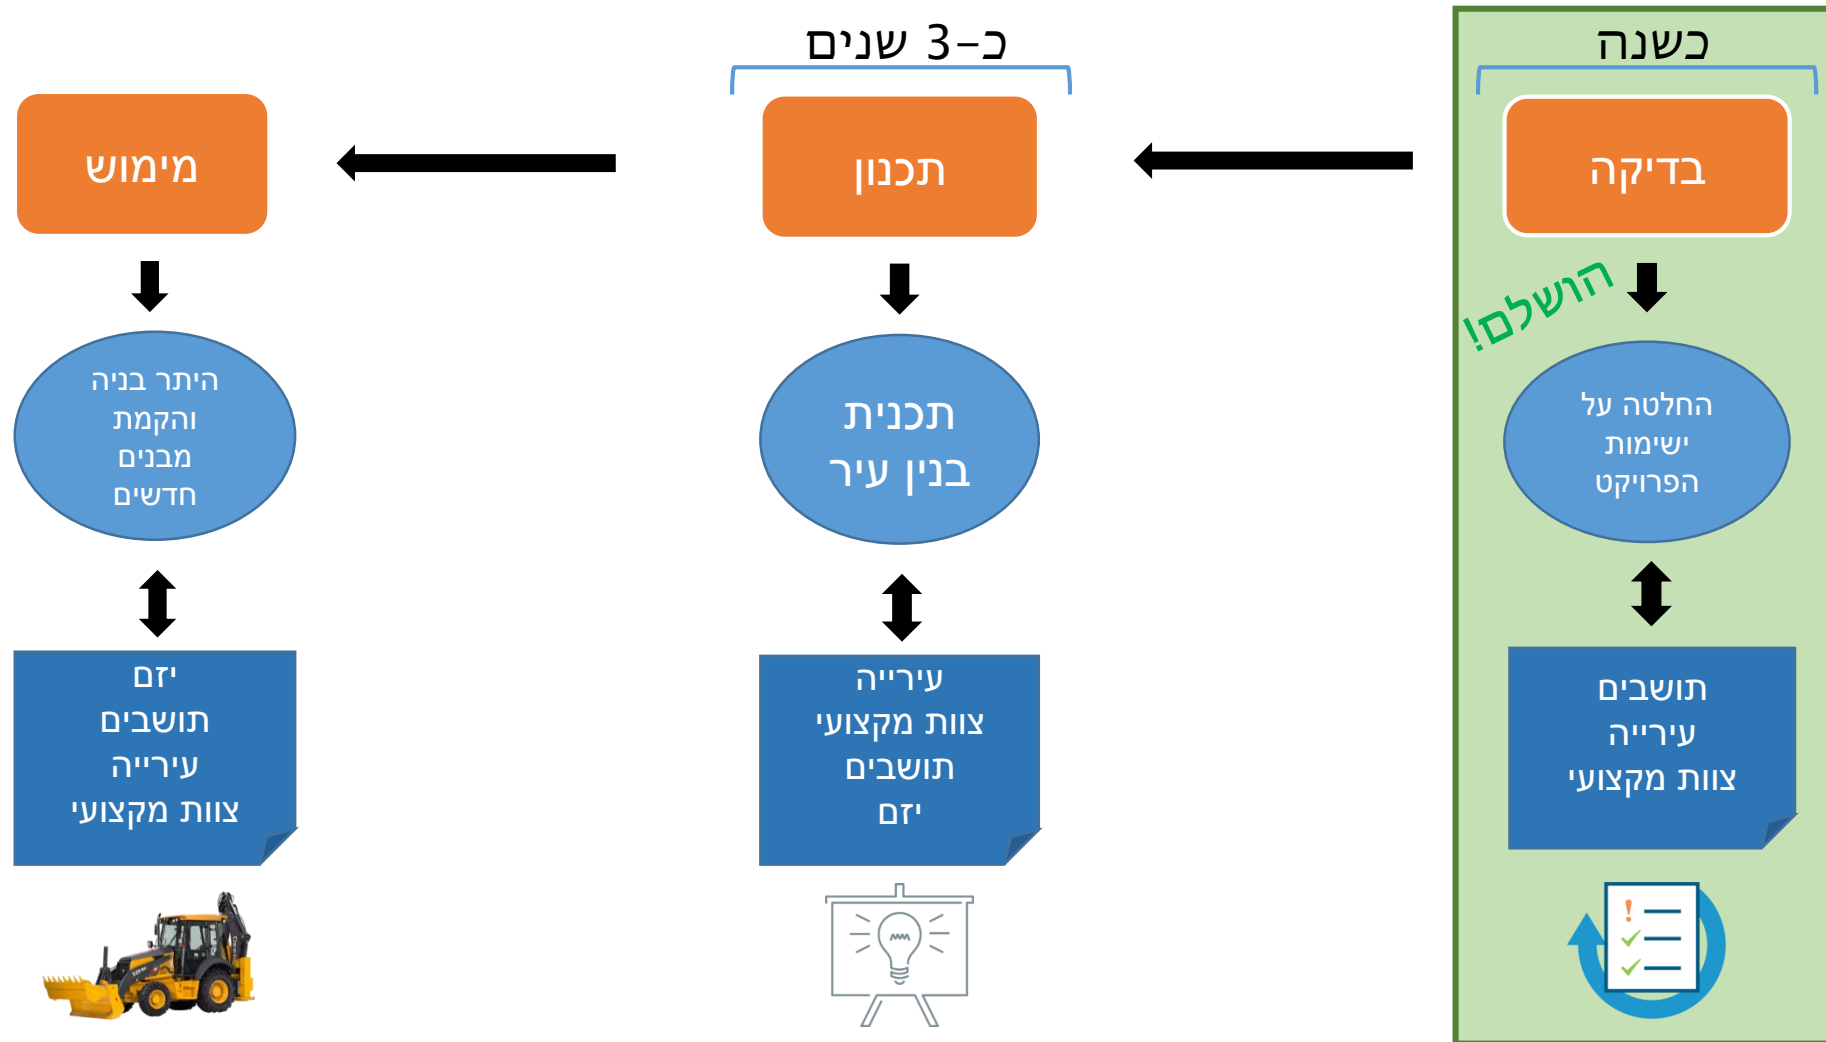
כשנה

בדיקה

הושלם!

החלטה על ישימות הפרויקט

תושבים
עירייה
צוות מקצועי

כ-3 שנים

תכנון

תכנית בנין עיר

עירייה
צוות מקצועי
תושבים
יזם

מימוש

היתר בניה והקמת מבנים חדשים

יזם
תושבים
עירייה
צוות מקצועי